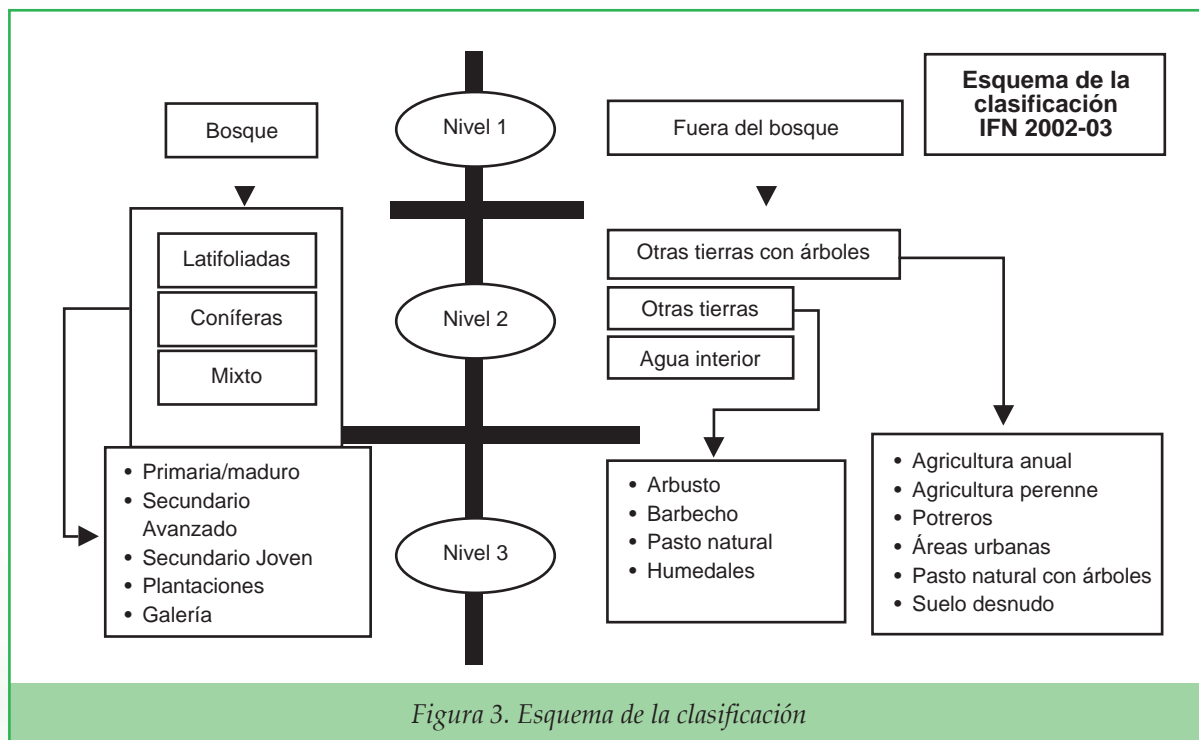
Esquema de la clasificación IFN 2002-03

Bosque

Nivel 1

Fuera del bosque

Latifoliadas

Coníferas

Mixto

Nivel 2

Otras tierras con árboles

Otras tierras

Agua interior

- Primaria/maduro
- Secundario Avanzado
- Secundario Joven
- Plantaciones
- Galería

Nivel 3

- Arbusto
- Barbecho
- Pasto natural
- Humedales

- Agricultura anual
- Agricultura perenne
- Potreros
- Áreas urbanas
- Pasto natural con árboles
- Suelo desnudo

Figura 3. Esquema de la clasificación